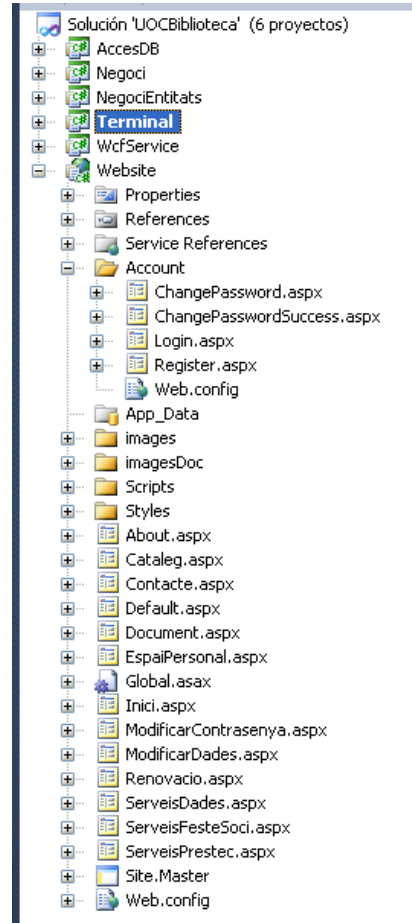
Solución 'UOCBiblioteca' (6 proyectos)
AccesDB
Negoci
NegociEntitats
Terminal
WcfService
Website
Properties
References
Service References
Account
ChangePassword.aspx
ChangePasswordSuccess.aspx
Login.aspx
Register.aspx
Web.config
App_Data
images
imagesDoc
Scripts
Styles
About.aspx
Cataleg.aspx
Contacte.aspx
Default.aspx
Document.aspx
EspaiPersonal.aspx
Global.asax
Inici.aspx
ModificarContrasenya.aspx
ModificarDades.aspx
Renovacio.aspx
ServeisDades.aspx
ServeisFesteSoci.aspx
ServeisPrestec.aspx
Site.Master
Web.config